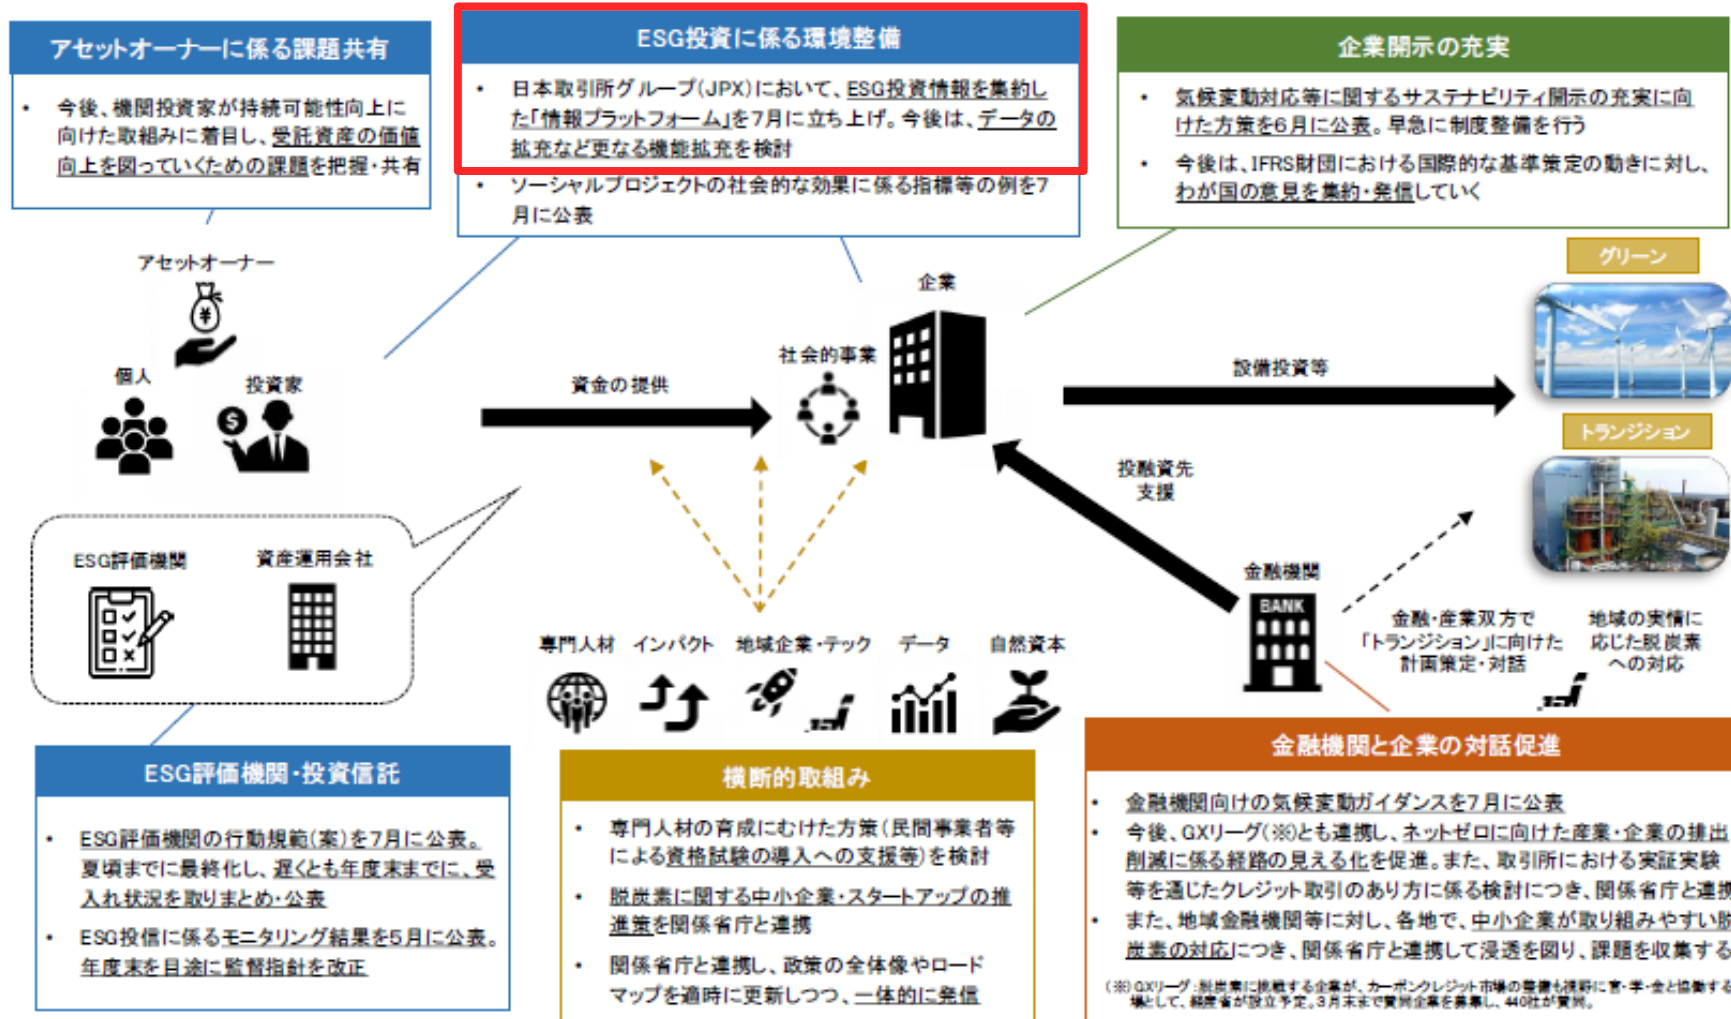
アセットオーナーに係る課題共有

• 今後、機関投資家が持続可能性向上に向けた取組みに着目し、受託資産の価値向上を図っていくための課題を把握・共有

ESG投資に係る環境整備

• 日本取引所グループ(JPX)において、ESG投資情報を集約した「情報プラットフォーム」を7月に立ち上げ。今後は、データの拡充など更なる機能拡充を検討
• ソーシャルプロジェクトの社会的な効果に係る指標等の例を7月に公表

企業開示の充実

• 気候変動対応等に関するサステナビリティ開示の充実に向けた方策を6月に公表。早急に制度整備を行う
• 今後は、IFRS財団における国際的な基準策定の動きに対し、わが国の意見を集約・発信していく

アセットオーナー

個人

投資家

企業

社会的事業

資金の提供

設備投資等

グリーン

トランジション

投融資先支援

ESG評価機関

資産運用会社

金融機関

BANK

金融・産業双方で「トランジション」に向けた計画策定・対話

地域の実情に応じた脱炭素への対応

専門人材

インパクト

地域企業・テック

データ

自然資本

ESG評価機関・投資信託

• ESG評価機関の行動規範(案)を7月に公表。夏頃までに最終化し、遅くとも年度末までに、受入れ状況を取りまとめ・公表
• ESG投信に係るモニタリング結果を5月に公表。年度末を目途に監督指針を改正

横断的取組み

• 専門人材の育成にむけた方策(民間事業者等による資格試験の導入への支援等)を検討
• 脱炭素に関する中小企業・スタートアップの推進策を関係省庁と連携
• 関係省庁と連携し、政策の全体像やロードマップを適時に更新しつつ、一体的に発信

金融機関と企業の対話促進

• 金融機関向けの気候変動ガイダンスを7月に公表
• 今後、GXリーグ(※)とも連携し、ネットゼロに向けた産業・企業の排出削減に係る経路の見える化を促進。また、取引所における実証実験等を通じたクレジット取引のあり方に係る検討につき、関係省庁と連携
• また、地域金融機関等に対し、各地で、中小企業が取り組みやすい脱炭素の対応につき、関係省庁と連携して浸透を図り、課題を収集する

(※)GXリーグ:脱炭素に挑戦する企業が、カーボンクレジット市場の整備も視野に官・学・金と協働する場として、経産省が設立予定。3月末まで賛同企業を募集し、440社が賛同。